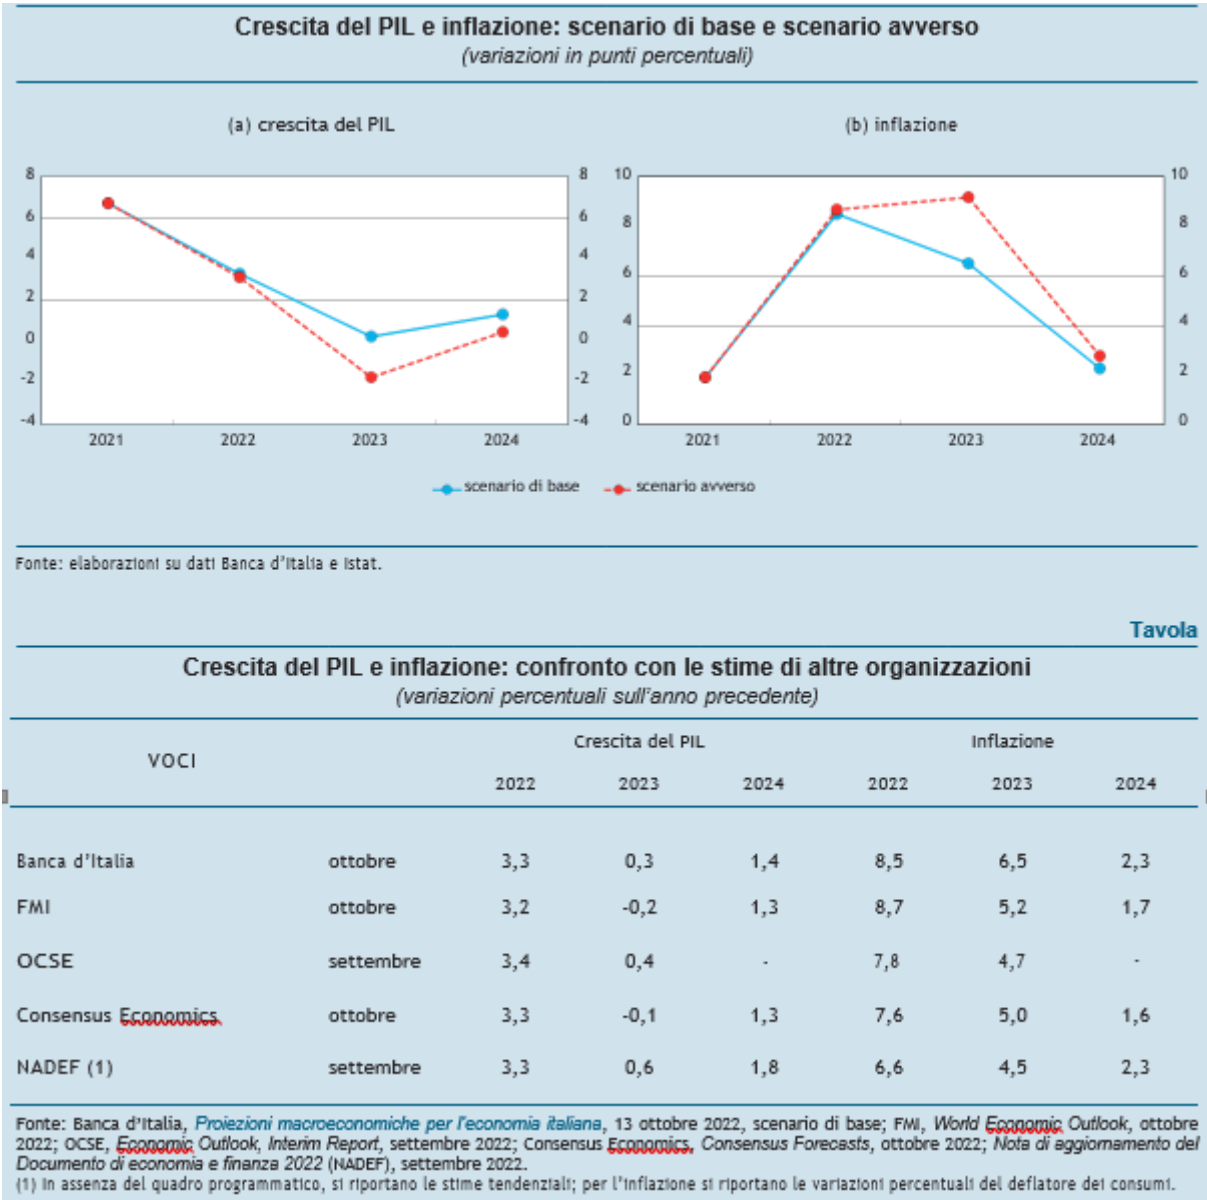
Crescita del PIL e inflazione: scenario di base e scenario avverso
(variazioni in punti percentuali)

(a) crescita del PIL

8 6 4 2 0 -2 -4
8 6 4 2 0 -2 -4
2021 2022 2023 2024

(b) inflazione

10 8 6 4 2 0
10 8 6 4 2 0
2021 2022 2023 2024

scenario di base scenario avverso

Fonte: elaborazioni su dati Banca d'Italia e Istat.

Tavola

Crescita del PIL e inflazione: confronto con le stime di altre organizzazioni
(variazioni percentuali sull'anno precedente)

| VOCI | | Crescita del PIL 2022 | 2023 | 2024 | Inflazione 2022 | 2023 | 2024 |
|---|---|---|---|---|---|---|---|
| Banca d'Italia | ottobre | 3,3 | 0,3 | 1,4 | 8,5 | 6,5 | 2,3 |
| FMI | ottobre | 3,2 | -0,2 | 1,3 | 8,7 | 5,2 | 1,7 |
| OCSE | settembre | 3,4 | 0,4 | - | 7,8 | 4,7 | - |
| Consensus Economics | ottobre | 3,3 | -0,1 | 1,3 | 7,6 | 5,0 | 1,6 |
| NADEF (1) | settembre | 3,3 | 0,6 | 1,8 | 6,6 | 4,5 | 2,3 |

Fonte: Banca d'Italia, Proiezioni macroeconomiche per l'economia italiana, 13 ottobre 2022, scenario di base; FMI, World Economic Outlook, ottobre 2022; OCSE, Economic Outlook, Interim Report, settembre 2022; Consensus Economics, Consensus Forecasts, ottobre 2022; Nota di aggiornamento del Documento di economia e finanza 2022 (NADEF), settembre 2022.
(1) In assenza del quadro programmatico, si riportano le stime tendenziali; per l'inflazione si riportano le variazioni percentuali del deflatore dei consumi.